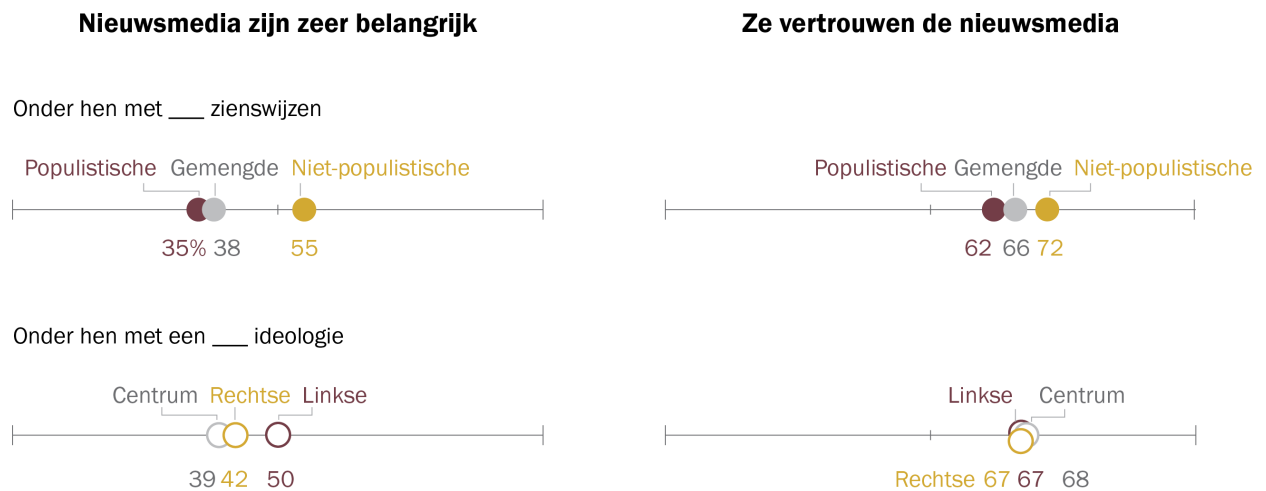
Nieuwsmedia zijn zeer belangrijk

Ze vertrouwen de nieuwsmedia

Onder hen met ___ zienswijzen

Populistische Gemengde Niet-populistische

35% 38 55

Populistische Gemengde Niet-populistische

62 66 72

Onder hen met een ___ ideologie

Centrum Rechtse Linkse

39 42 50

Linkse Centrum

Rechtse 67 67 68